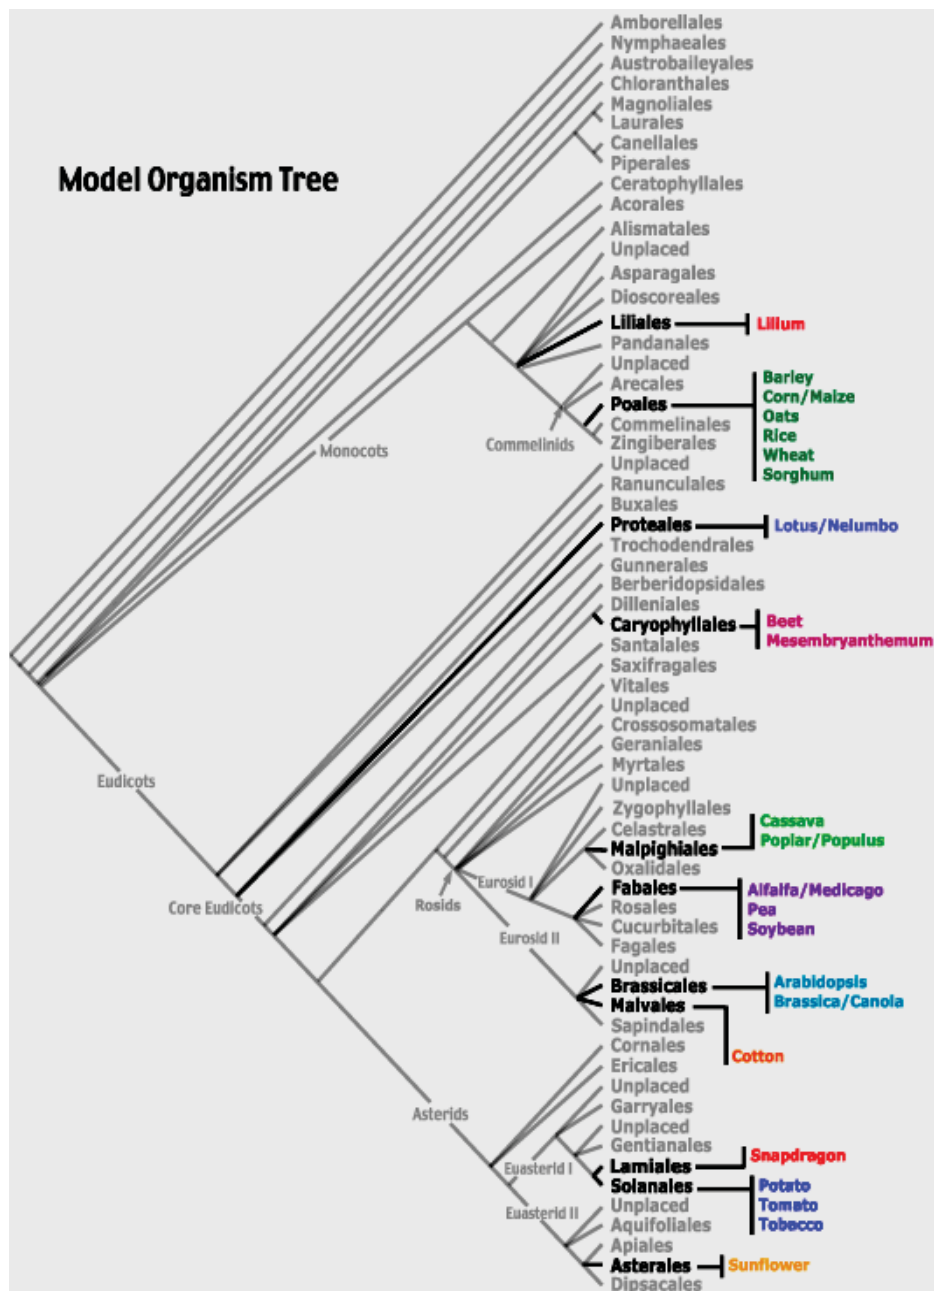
Model Organism Tree

Amborellales
Nymphaeales
Austrobaileyales
Chloranthales
Magnoliales
Laurales
Canellales
Piperales
Ceratophyllales
Acorales
Alismatales
Unplaced
Asparagales
Dioscoreales
Liliales — Lilium
Pandanales
Unplaced
Arecales
Poales — Barley, Corn/Maize, Oats, Rice, Wheat, Sorghum
Commelinales
Zingiberales
Unplaced
Ranunculales
Buxales
Proteales — Lotus/Nelumbo
Trochodendrales
Gunnerales
Berberidopsidales
Dilleniales
Caryophyllales — Beet, Mesembryanthemum
Santalales
Saxifragales
Vitales
Unplaced
Crossosomatales
Geraniales
Myrtales
Unplaced
Zygophyllales
Celastrales
Malpighiales — Cassava, Poplar/Populus
Oxalidales
Fabales — Alfalfa/Medicago, Pea, Soybean
Rosales
Cucurbitales
Fagales
Unplaced
Brassicales — Arabidopsis, Brassica/Canola
Malvales — Cotton
Sapindales
Cornales
Ericales
Unplaced
Garryales
Unplaced
Gentianales
Lamiales — Snapdragon
Solanales — Potato, Tomato, Tobacco
Unplaced
Aquifoliales
Apiales
Asterales — Sunflower
Dipsacales

Monocots
Commelinids
Eudicots
Core Eudicots
Rosids
Eurosid I
Eurosid II
Asterids
Euasterid I
Euasterid II